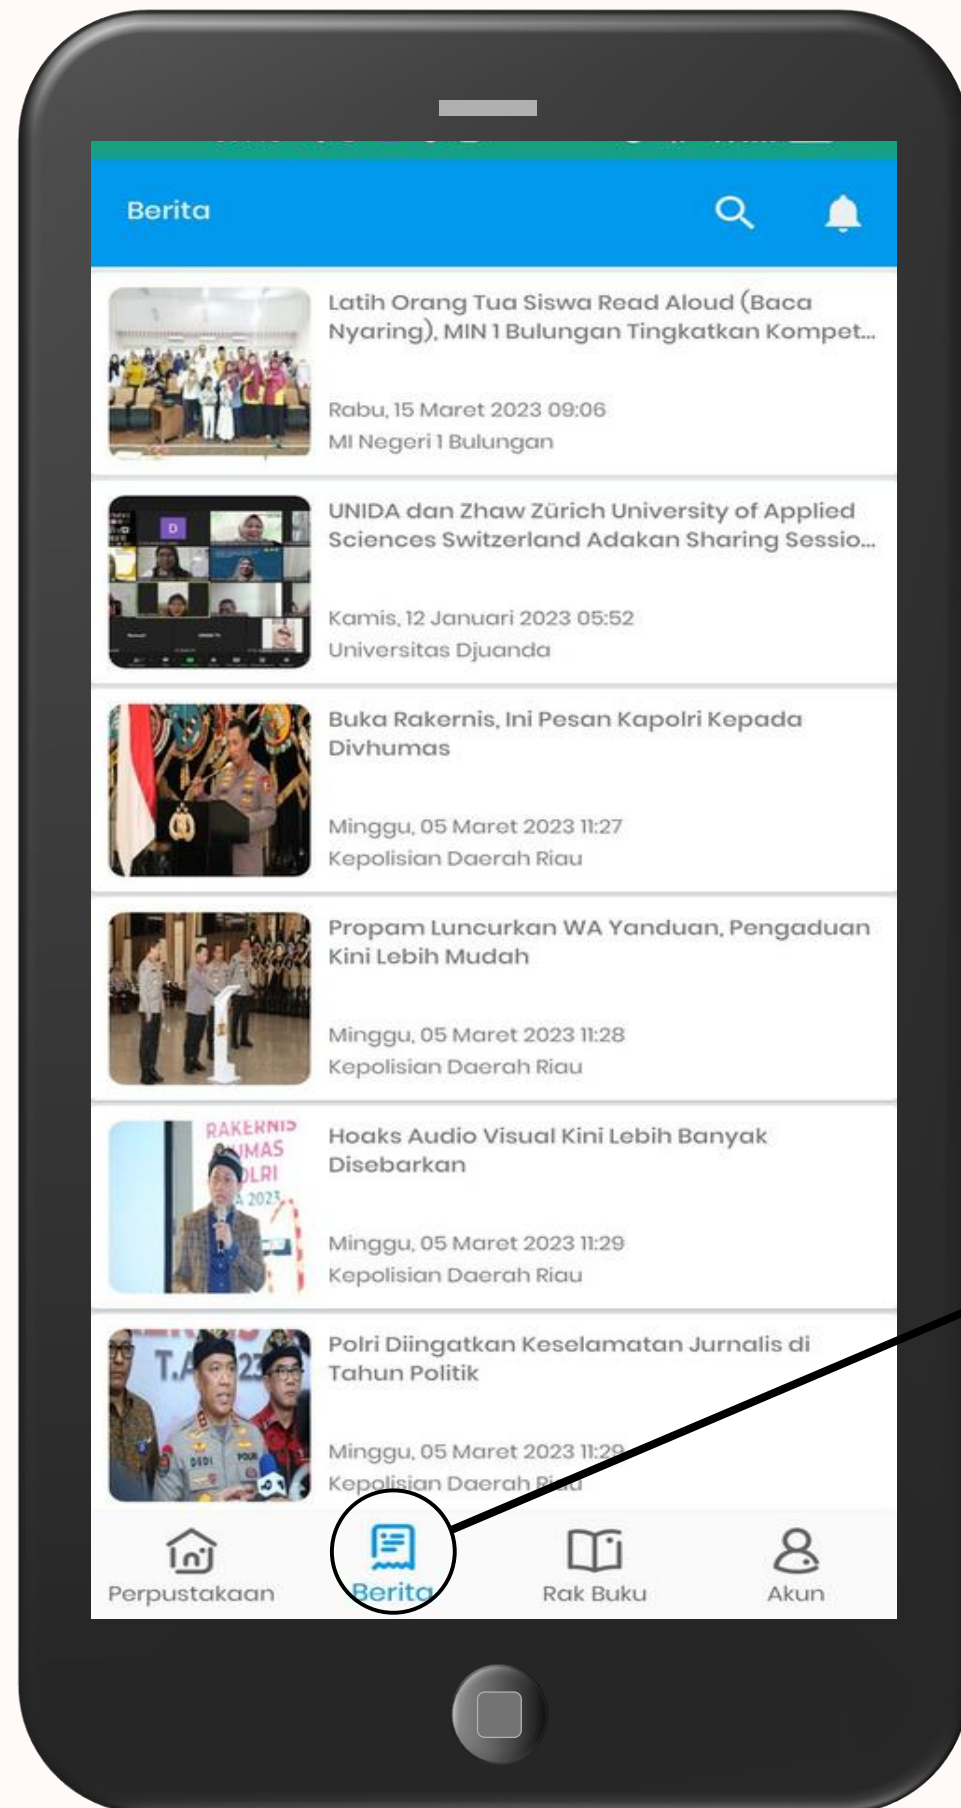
Berita

Latih Orang Tua Siswa Read Aloud (Baca Nyaring), MIN 1 Bulungan Tingkatkan Kompet...

Rabu, 15 Maret 2023 09:06
MI Negeri 1 Bulungan

UNIDA dan Zhaw Zürich University of Applied Sciences Switzerland Adakan Sharing Sessio...

Kamis, 12 Januari 2023 05:52
Universitas Djuanda

Buka Rakernis, Ini Pesan Kapolri Kepada Divhumas

Minggu, 05 Maret 2023 11:27
Kepolisian Daerah Riau

Propam Luncurkan WA Yanduan, Pengaduan Kini Lebih Mudah

Minggu, 05 Maret 2023 11:28
Kepolisian Daerah Riau

RAKERNIS
HUMAS
POLRI
2023

Hoaks Audio Visual Kini Lebih Banyak Disebarkan

Minggu, 05 Maret 2023 11:29
Kepolisian Daerah Riau

T.A 2023

Polri Diingatkan Keselamatan Jurnalis di Tahun Politik

Minggu, 05 Maret 2023 11:29
Kepolisian Daerah Riau

Perpustakaan
Berita
Rak Buku
Akun